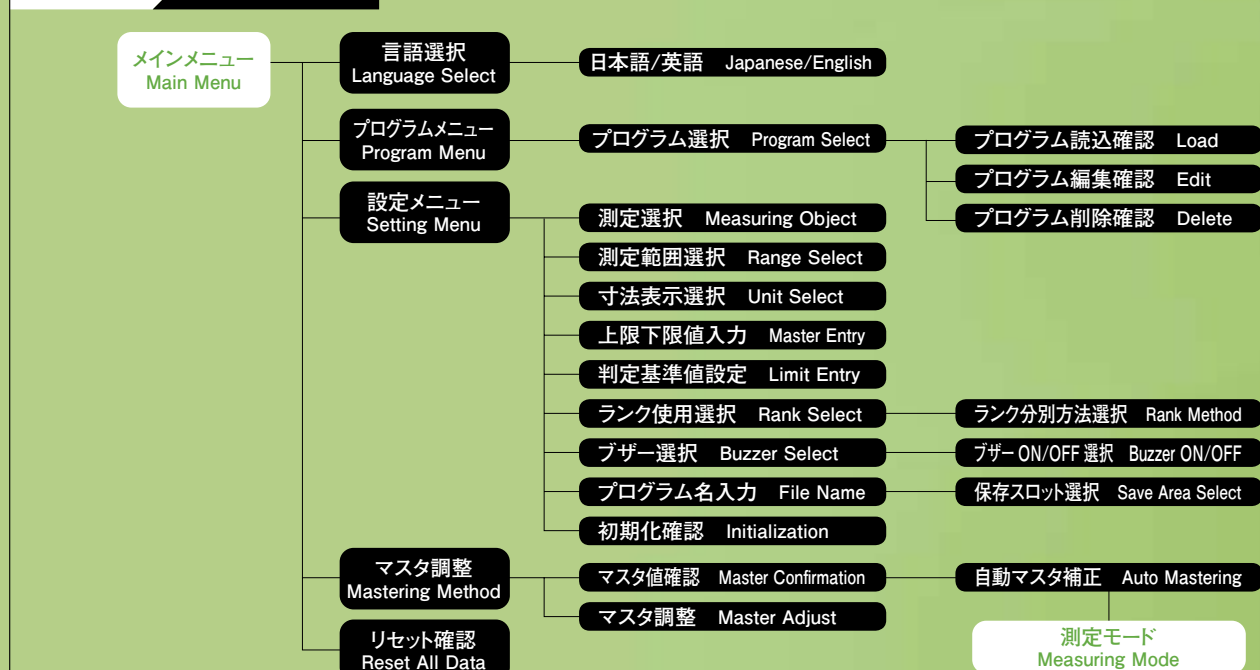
メインメニュー
Main Menu

言語選択
Language Select

日本語/英語 Japanese/English

プログラムメニュー
Program Menu

プログラム選択 Program Select

プログラム読込確認 Load

プログラム編集確認 Edit

プログラム削除確認 Delete

設定メニュー
Setting Menu

測定選択 Measuring Object

測定範囲選択 Range Select

寸法表示選択 Unit Select

上限下限値入力 Master Entry

判定基準値設定 Limit Entry

ランク使用選択 Rank Select

ランク分別方法選択 Rank Method

ブザー選択 Buzzer Select

ブザー ON/OFF 選択 Buzzer ON/OFF

プログラム名入力 File Name

保存スロット選択 Save Area Select

初期化確認 Initialization

マスタ調整
Mastering Method

マスタ値確認 Master Confirmation

自動マスタ補正 Auto Mastering

マスタ調整 Master Adjust

測定モード
Measuring Mode

リセット確認
Reset All Data